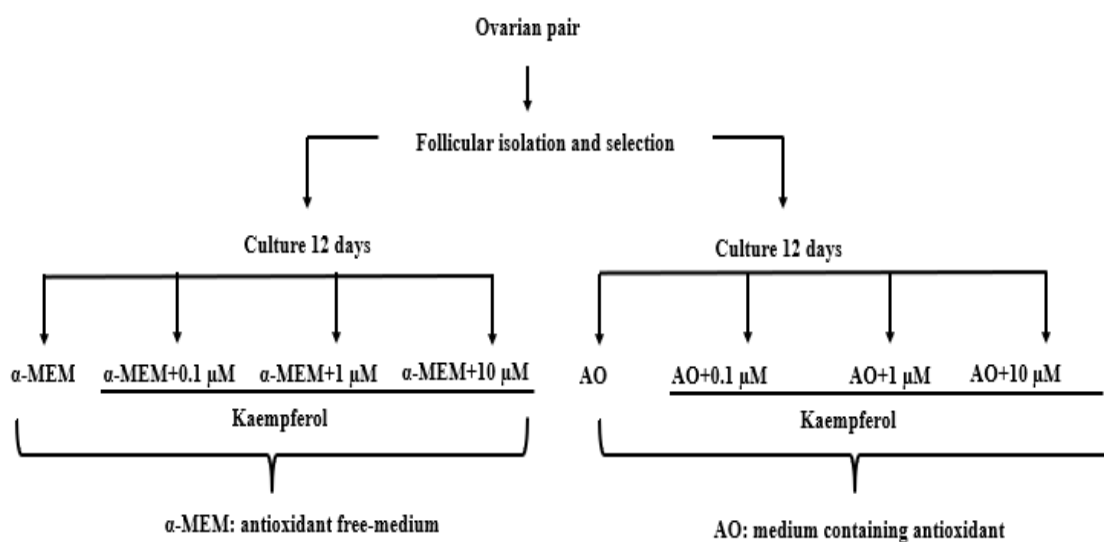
Ovarian pair

Follicular isolation and selection

Culture 12 days

α-MEM

α-MEM+0.1 μM

α-MEM+1 μM

α-MEM+10 μM

Kaempferol

α-MEM: antioxidant free-medium

Culture 12 days

AO

AO+0.1 μM

AO+1 μM

AO+10 μM

Kaempferol

AO: medium containing antioxidant